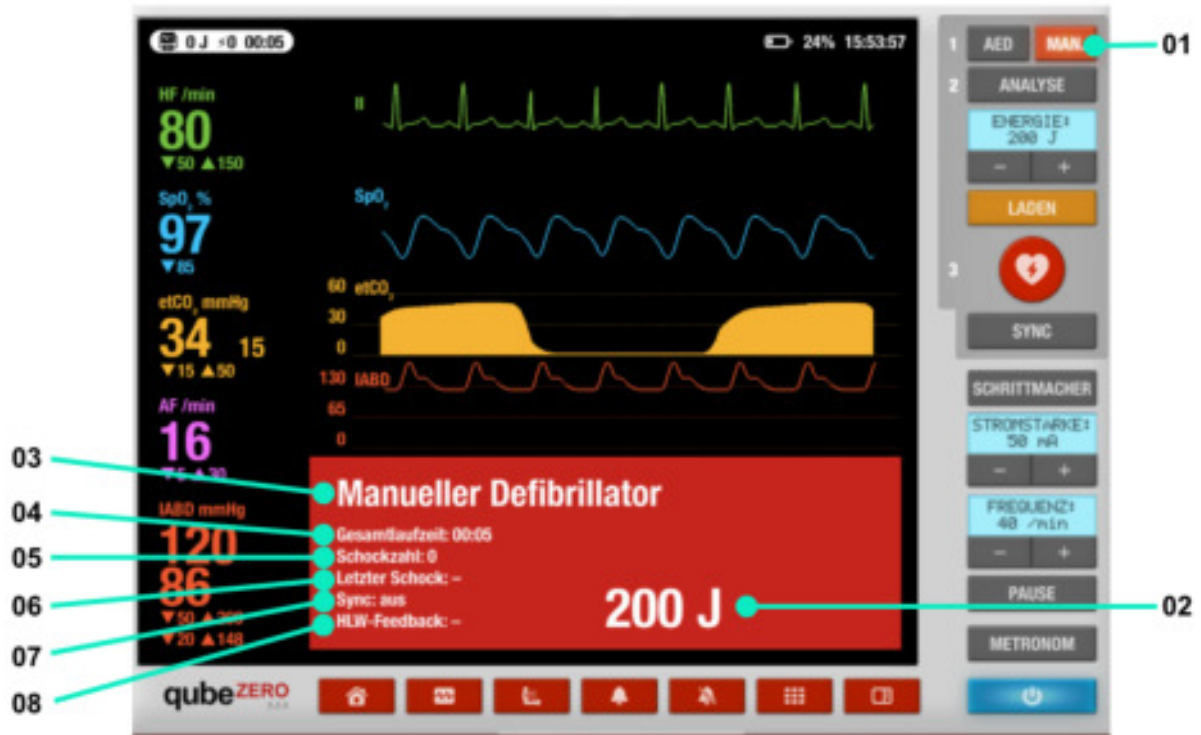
0 J ⚡0 00:05

24% 15:53:57

HF /min
80
▼50 ▲150

II

SpO₂ %
97
▼85

SpO₂

etCO₂ mmHg
34 15
▼15 ▲50

60 etCO₂
30
0

130 IABD
65
0

AF /min
16
▼5 ▲30

IABD mmHg
120
86
▼50 ▲200
▼20 ▲148

Manueller Defibrillator
Gesamtlaufzeit: 00:05
Schockzahl: 0
Letzter Schock: –
Sync: aus
HLW-Feedback: –

200 J

1 AED MAN.
2 ANALYSE
ENERGIE: 200 J
– +
LADEN
3
SYNC
SCHRITTMACHER
STROMSTÄRKE: 50 mA
– +
FREQUENZ: 40 /min
– +
PAUSE
METRONOM

qubeZERO

01
02
03
04
05
06
07
08